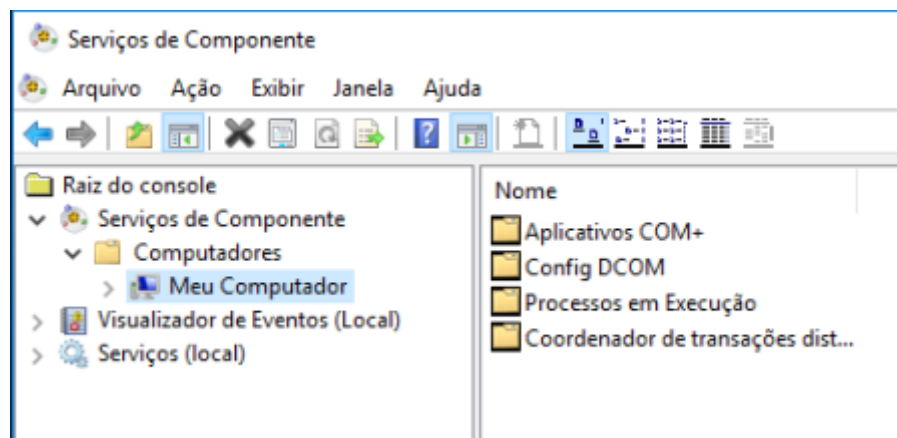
Serviços de Componente

Arquivo Ação Exibir Janela Ajuda

Raiz do console
Serviços de Componente
Computadores
Meu Computador
Visualizador de Eventos (Local)
Serviços (local)

Nome
Aplicativos COM+
Config DCOM
Processos em Execução
Coordenador de transações dist...